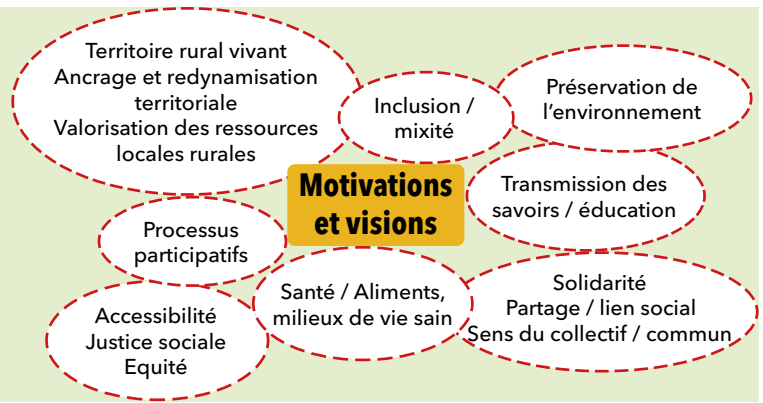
Territoire rural vivant
Ancrage et redynamisation territoriale
Valorisation des ressources locales rurales

Inclusion / mixité

Préservation de l'environnement

Motivations et visions

Transmission des savoirs / éducation

Processus participatifs

Santé / Aliments, milieux de vie sain

Solidarité
Partage / lien social
Sens du collectif / commun

Accessibilité
Justice sociale
Equité